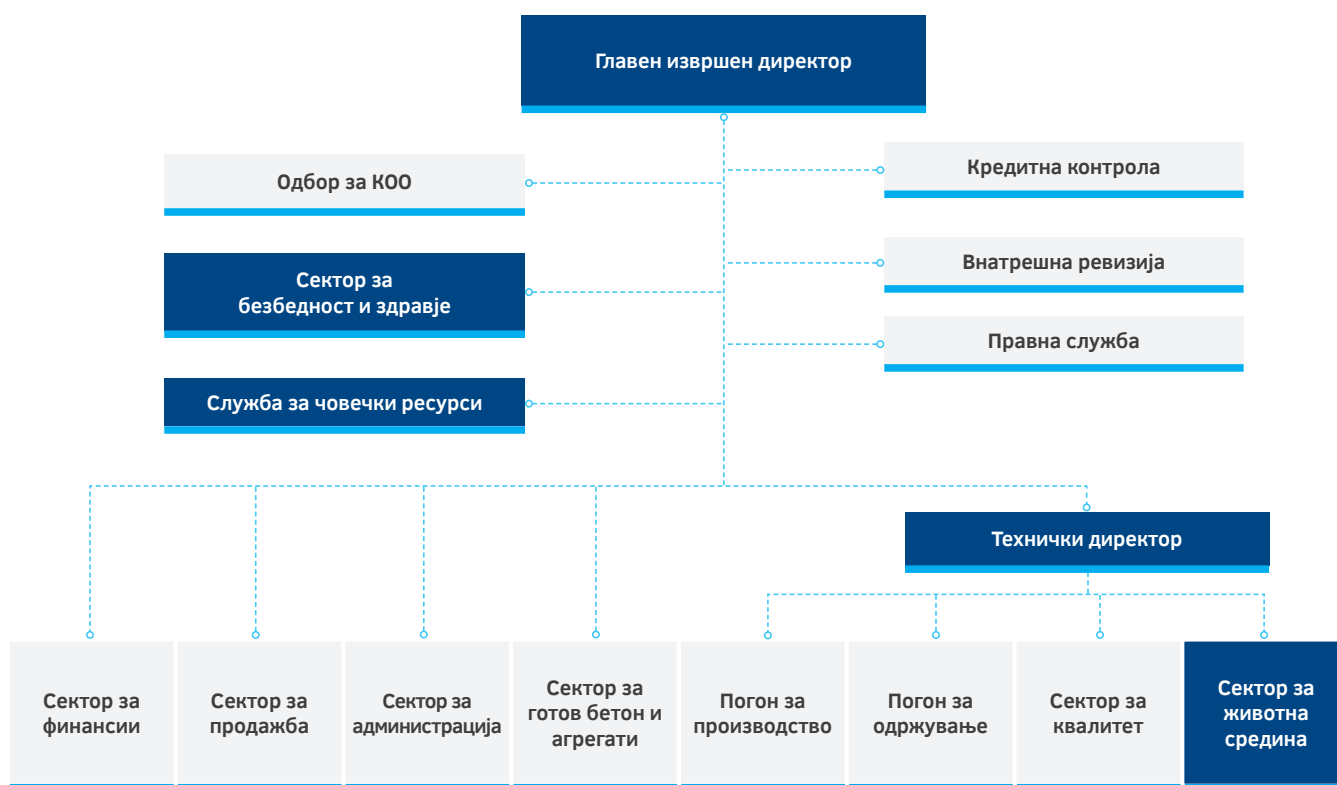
Главен извршен директор

Одбор за КОО

Кредитна контрола

Сектор за безбедност и здравје

Внатрешна ревизија

Правна служба

Служба за човечки ресурси

Технички директор

Сектор за финансии

Сектор за продажба

Сектор за администрација

Сектор за готов бетон и агрегати

Погон за производство

Погон за одржување

Сектор за квалитет

Сектор за животна средина